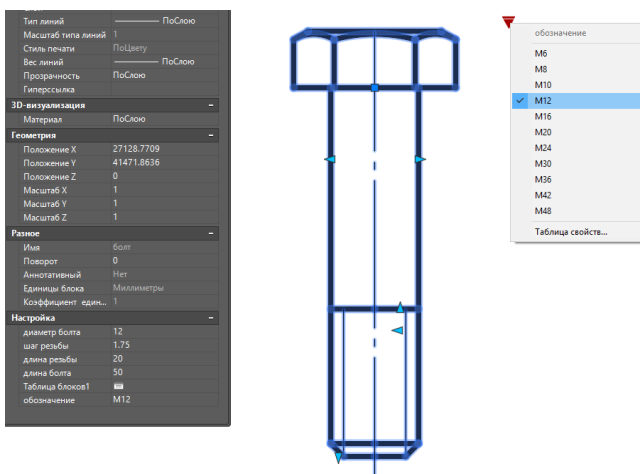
| | |
|---|---|
| Тип линий | ——— ПоСлою |
| Масштаб типа линий | 1 |
| Стиль печати | ПоЦвету |
| Вес линий | ——— ПоСлою |
| Прозрачность | ПоСлою |
| Гиперссылка | |

3D-визуализация –

| | |
|---|---|
| Материал | ПоСлою |

Геометрия –

| | |
|---|---|
| Положение X | 27128.7709 |
| Положение Y | 41471.8636 |
| Положение Z | 0 |
| Масштаб X | 1 |
| Масштаб Y | 1 |
| Масштаб Z | 1 |

Разное –

| | |
|---|---|
| Имя | болт |
| Поворот | 0 |
| Аннотативный | Нет |
| Единицы блока | Миллиметры |
| Коэффициент един... | 1 |

Настройка –

| | |
|---|---|
| диаметр болта | 12 |
| шаг резьбы | 1.75 |
| длина резьбы | 20 |
| длина болта | 50 |
| Таблица блоков1 | |
| обозначение | M12 |

обозначение
M6
M8
M10
✓ M12
M16
M20
M24
M30
M36
M42
M48
Таблица свойств...